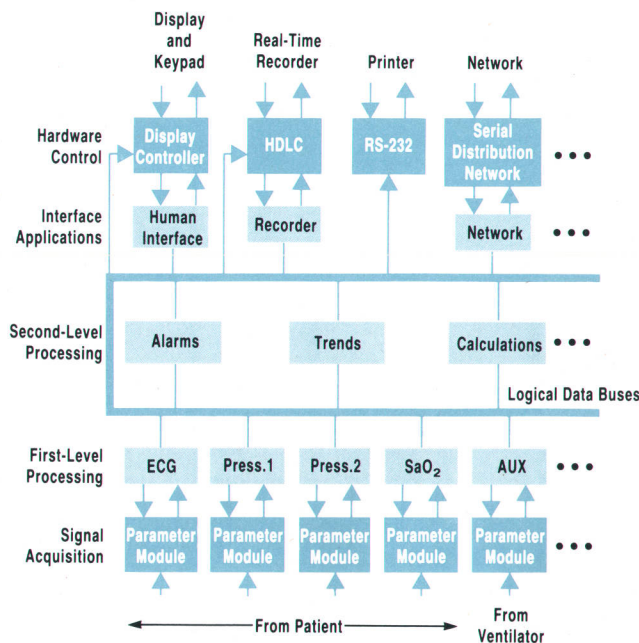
Display and Keypad

Real-Time Recorder

Printer

Network

Hardware Control

Display Controller

HDLC

RS-232

Serial Distribution Network

• • •

Interface Applications

Human Interface

Recorder

Network

• • •

Second-Level Processing

Alarms

Trends

Calculations

• • •

Logical Data Buses

First-Level Processing

ECG

Press.1

Press.2

$SaO_2$

AUX

• • •

Signal Acquisition

Parameter Module

Parameter Module

Parameter Module

Parameter Module

Parameter Module

• • •

From Patient

From Ventilator